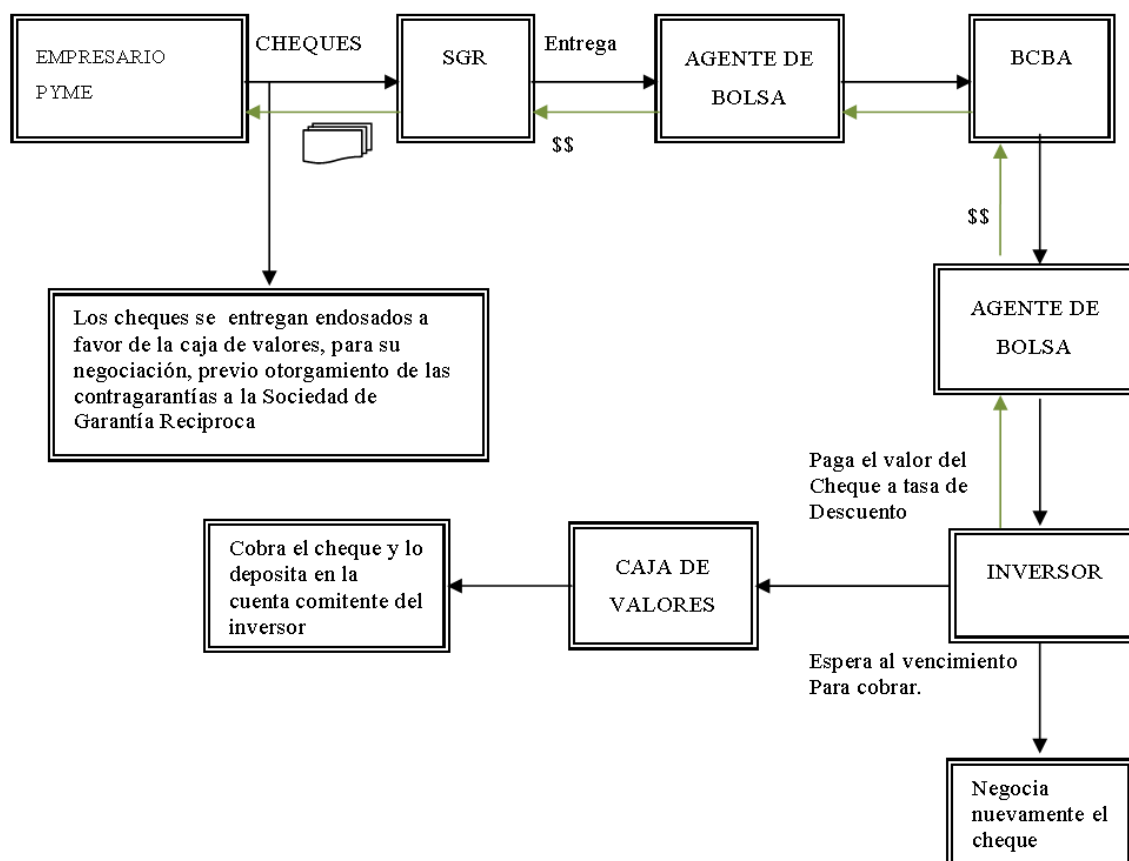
EMPRESARIO PYME

CHEQUES

SGR

Entrega

AGENTE DE BOLSA

BCBA

$$

Los cheques se entregan endosados a favor de la caja de valores, para su negociación, previo otorgamiento de las contragarantías a la Sociedad de Garantía Reciproca

$$

AGENTE DE BOLSA

Paga el valor del Cheque a tasa de Descuento

Cobra el cheque y lo deposita en la cuenta comitente del inversor

CAJA DE VALORES

INVERSOR

Espera al vencimiento Para cobrar.

Negocia nuevamente el cheque